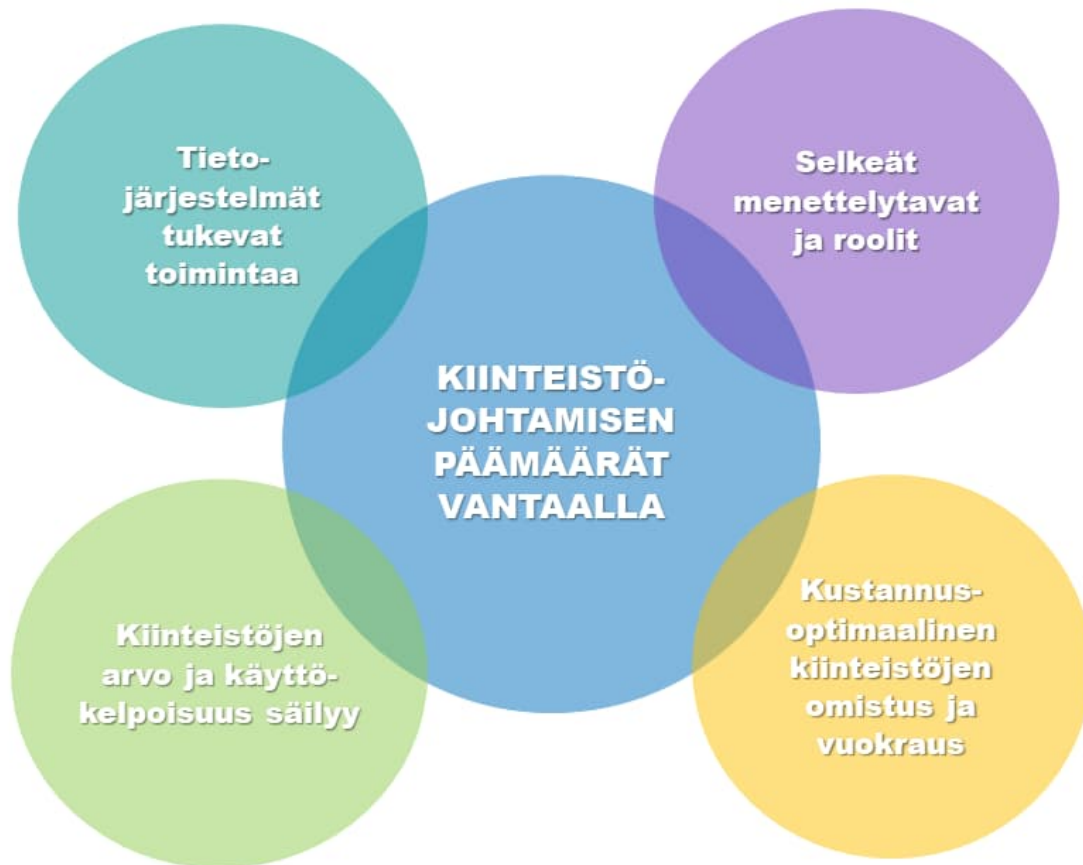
Tietojärjestelmät tukevat toimintaa

Selkeät menettelytavat ja roolit

KIINTEISTÖJOHTAMISEN PÄÄMÄÄRÄT VANTAALLA

Kiinteistöjen arvo ja käyttökelpoisuus säilyy

Kustannusoptimaalinen kiinteistöjen omistus ja vuokraus